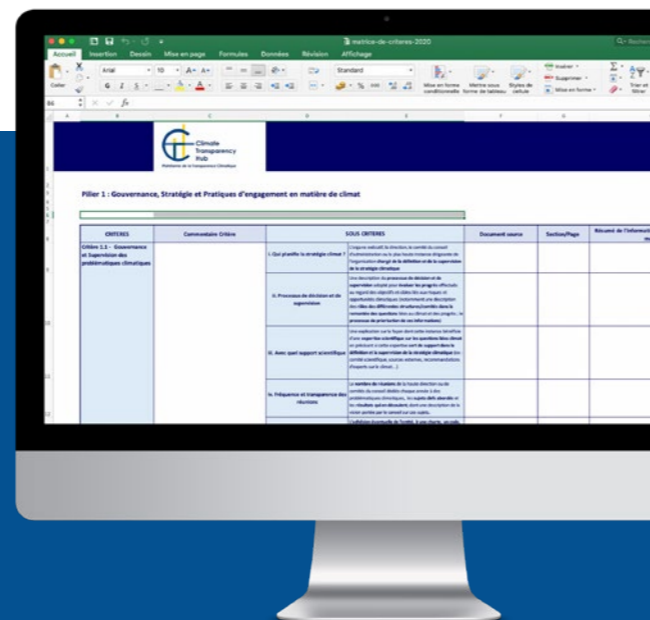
matrice-de-criteres-2020

Accueil Insertion Dessin Mise en page Formules Données Révision Affichage

Arial 10 Standard

Coller

Mise en forme conditionnelle Mettre sous forme de tableau Styles de cellule

Insérer Supprimer Mise en forme

Trier et filtrer

B6

Climate Transparency Hub

Plateforme de la transparence Climatique

Pilier 1 : Gouvernance, Stratégie et Pratiques d'engagement en matière de climat

| CRITERES | Commentaire Critère | SOUS CRITERES | | Document source | Section/Page | Résumé de l'information |
|---|---|---|---|---|---|---|
| Critère 1.1 - Gouvernance et Supervision des problématiques climatiques | | i. Qui planifie la stratégie climat ? | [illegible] | | | |
| | | ii. Processus de décision et de supervision | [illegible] | | | |
| | | iii. Avec quel support scientifique | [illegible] | | | |
| | | iv. Fréquence et transparence des réunions | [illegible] | | | |